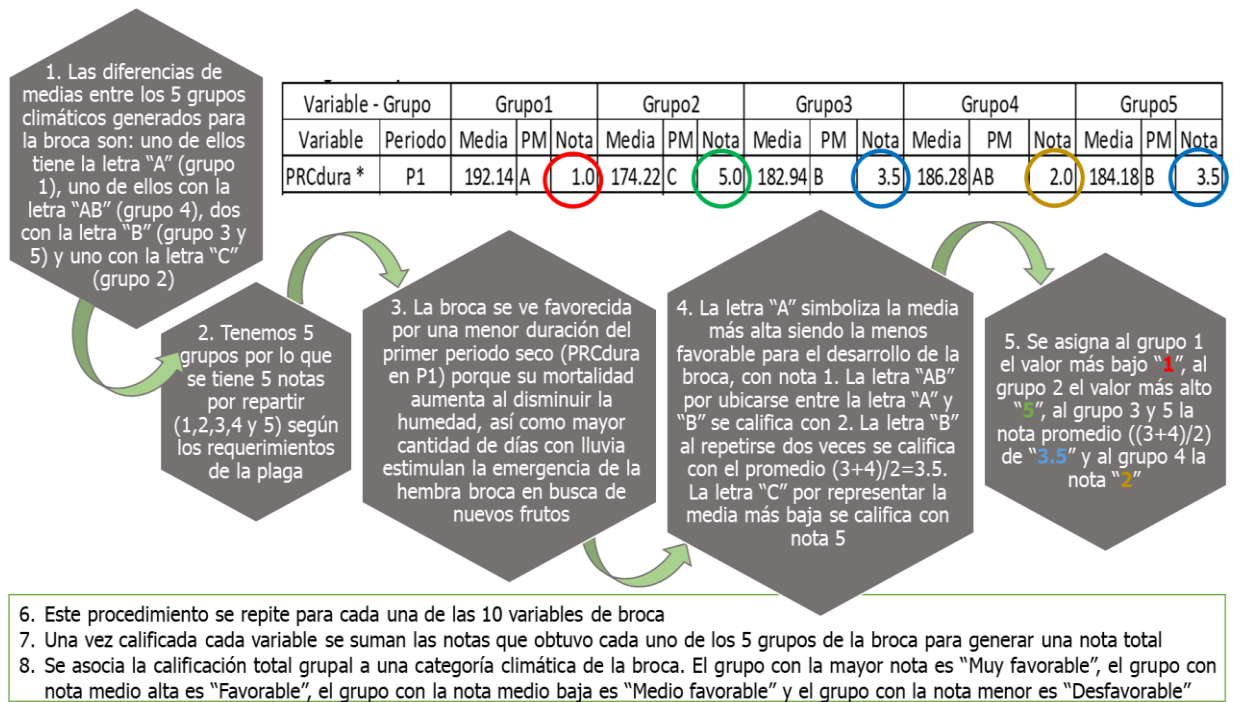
1. Las diferencias de medias entre los 5 grupos climáticos generados para la broca son: uno de ellos tiene la letra "A" (grupo 1), uno de ellos con la letra "AB" (grupo 4), dos con la letra "B" (grupo 3 y 5) y uno con la letra "C" (grupo 2)

| Variable - Grupo | | Grupo1 | | | Grupo2 | | | Grupo3 | | | Grupo4 | | | Grupo5 | | |
|---|---|---|---|---|---|---|---|---|---|---|---|---|---|---|---|---|
| Variable | Periodo | Media | PM | Nota | Media | PM | Nota | Media | PM | Nota | Media | PM | Nota | Media | PM | Nota |
| PRCdura * | P1 | 192.14 | A | 1.0 | 174.22 | C | 5.0 | 182.94 | B | 3.5 | 186.28 | AB | 2.0 | 184.18 | B | 3.5 |

2. Tenemos 5 grupos por lo que se tiene 5 notas por repartir (1,2,3,4 y 5) según los requerimientos de la plaga

3. La broca se ve favorecida por una menor duración del primer periodo seco (PRCdura en P1) porque su mortalidad aumenta al disminuir la humedad, así como mayor cantidad de días con lluvia estimulan la emergencia de la hembra broca en busca de nuevos frutos

4. La letra "A" simboliza la media más alta siendo la menos favorable para el desarrollo de la broca, con nota 1. La letra "AB" por ubicarse entre la letra "A" y "B" se califica con 2. La letra "B" al repetirse dos veces se califica con el promedio (3+4)/2=3.5. La letra "C" por representar la media más baja se califica con nota 5

5. Se asigna al grupo 1 el valor más bajo "1", al grupo 2 el valor más alto "5", al grupo 3 y 5 la nota promedio ((3+4)/2) de "3.5" y al grupo 4 la nota "2"

6. Este procedimiento se repite para cada una de las 10 variables de broca
7. Una vez calificada cada variable se suman las notas que obtuvo cada uno de los 5 grupos de la broca para generar una nota total
8. Se asocia la calificación total grupal a una categoría climática de la broca. El grupo con la mayor nota es "Muy favorable", el grupo con nota medio alta es "Favorable", el grupo con la nota medio baja es "Medio favorable" y el grupo con la nota menor es "Desfavorable"